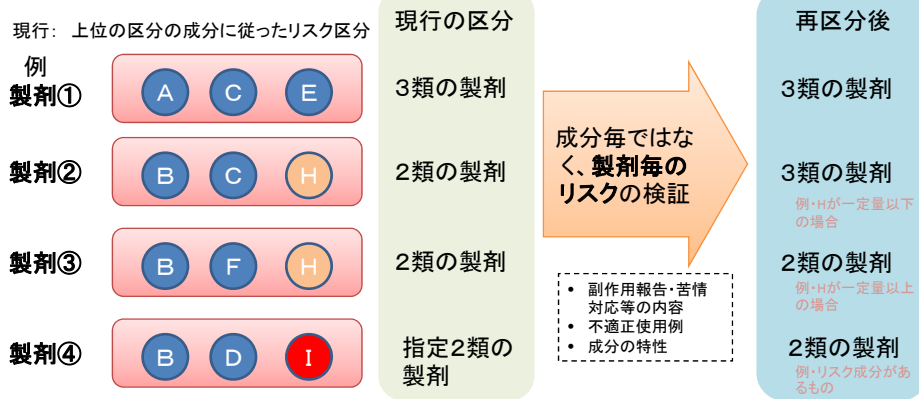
現行：上位の区分の成分に従ったリスク区分

例
製剤①
A C E

製剤②
B C H

製剤③
B F H

製剤④
B D I

現行の区分

3類の製剤

2類の製剤

2類の製剤

指定2類の製剤

成分毎ではなく、製剤毎のリスクの検証

• 副作用報告・苦情対応等の内容
• 不適正使用例
• 成分の特性

再区分後

3類の製剤

3類の製剤
例・Hが一定量以下の場合

2類の製剤
例・Hが一定量以上の場合

2類の製剤
例・リスク成分があるもの